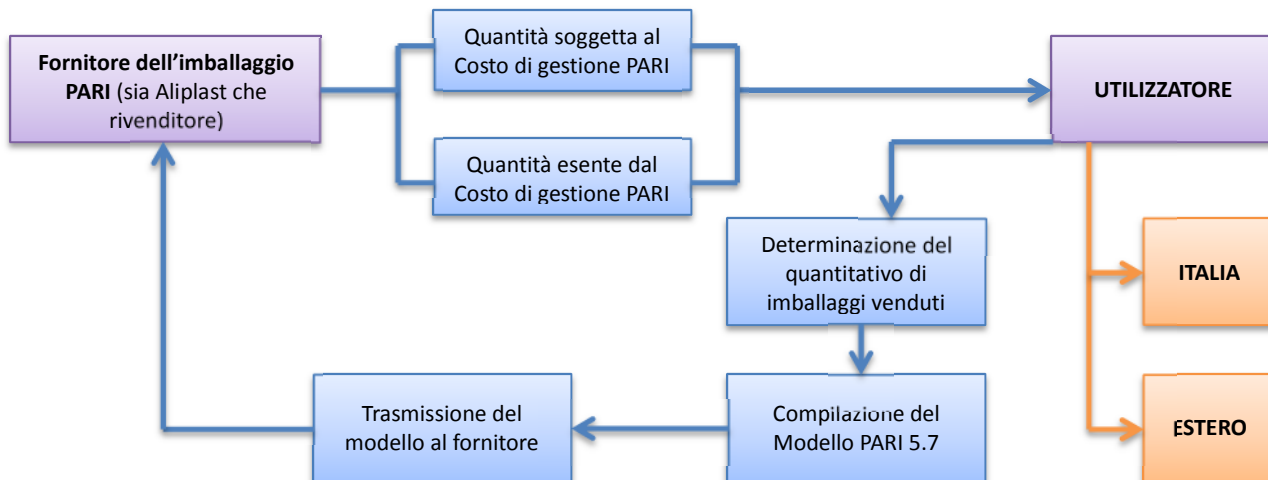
Fornitore dell'imballaggio PARI (sia Aliplast che rivenditore)

Quantità soggetta al Costo di gestione PARI

Quantità esente dal Costo di gestione PARI

UTILIZZATORE

Determinazione del quantitativo di imballaggi venduti

ITALIA

Trasmissione del modello al fornitore

Compilazione del Modello PARI 5.7

ESTERO